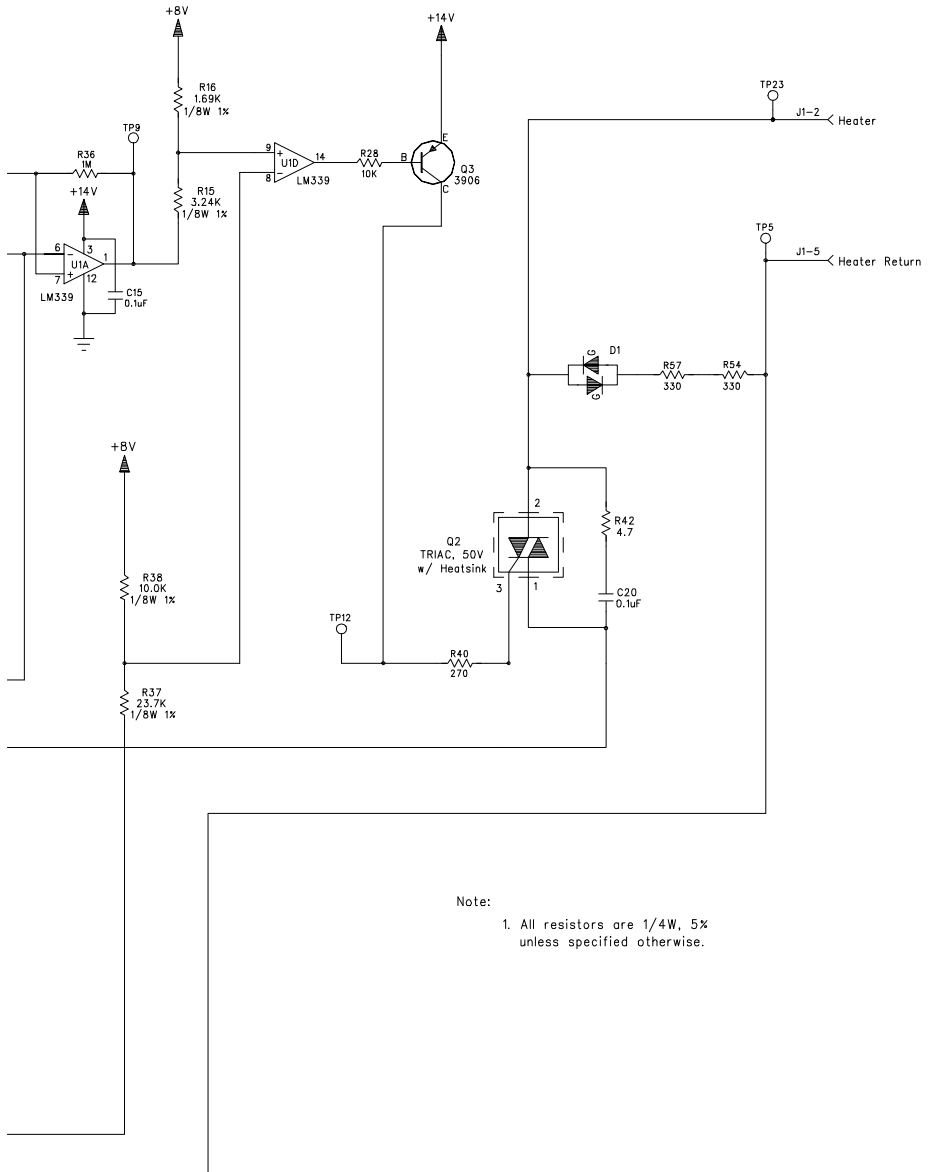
+8V

+14V

R16
1.69K
1/8W 1%

TP23

J1-2 Heater

TP9

R36
1M

9
+
U1D
-
8

14

LM339

R28
10K

B

E

C

Q3
3906

+14V

R15
3.24K
1/8W 1%

TP5

J1-5 Heater Return

6
-
3
U1A
7
+
12
1

LM339

C15
0.1uF

D1

G

G

R57
330

R54
330

+8V

2

R42
4.7

Q2
TRIAC, 50V
w/ Heatsink

3

1

R38
10.0K
1/8W 1%

C20
0.1uF

TP12

R40
270

R37
23.7K
1/8W 1%

Note:

1. All resistors are 1/4W, 5% unless specified otherwise.